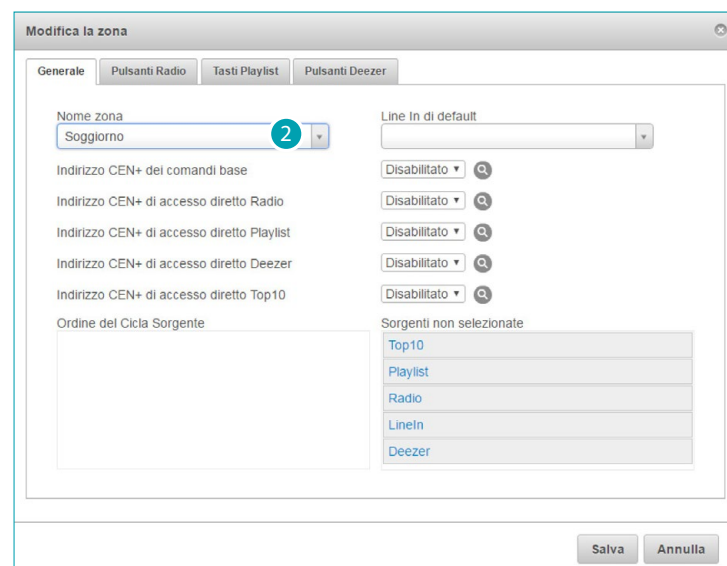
Modifica la zona

Generale | Pulsanti Radio | Tasti Playlist | Pulsanti Deezer

Nome zona
Soggiorno
2

Line In di default

Indirizzo CEN+ dei comandi base
Disabilitato

Indirizzo CEN+ di accesso diretto Radio
Disabilitato

Indirizzo CEN+ di accesso diretto Playlist
Disabilitato

Indirizzo CEN+ di accesso diretto Deezer
Disabilitato

Indirizzo CEN+ di accesso diretto Top10
Disabilitato

Ordine del Cicla Sorgente

Sorgenti non selezionate
Top10
Playlist
Radio
LineIn
Deezer

Salva
Annulla